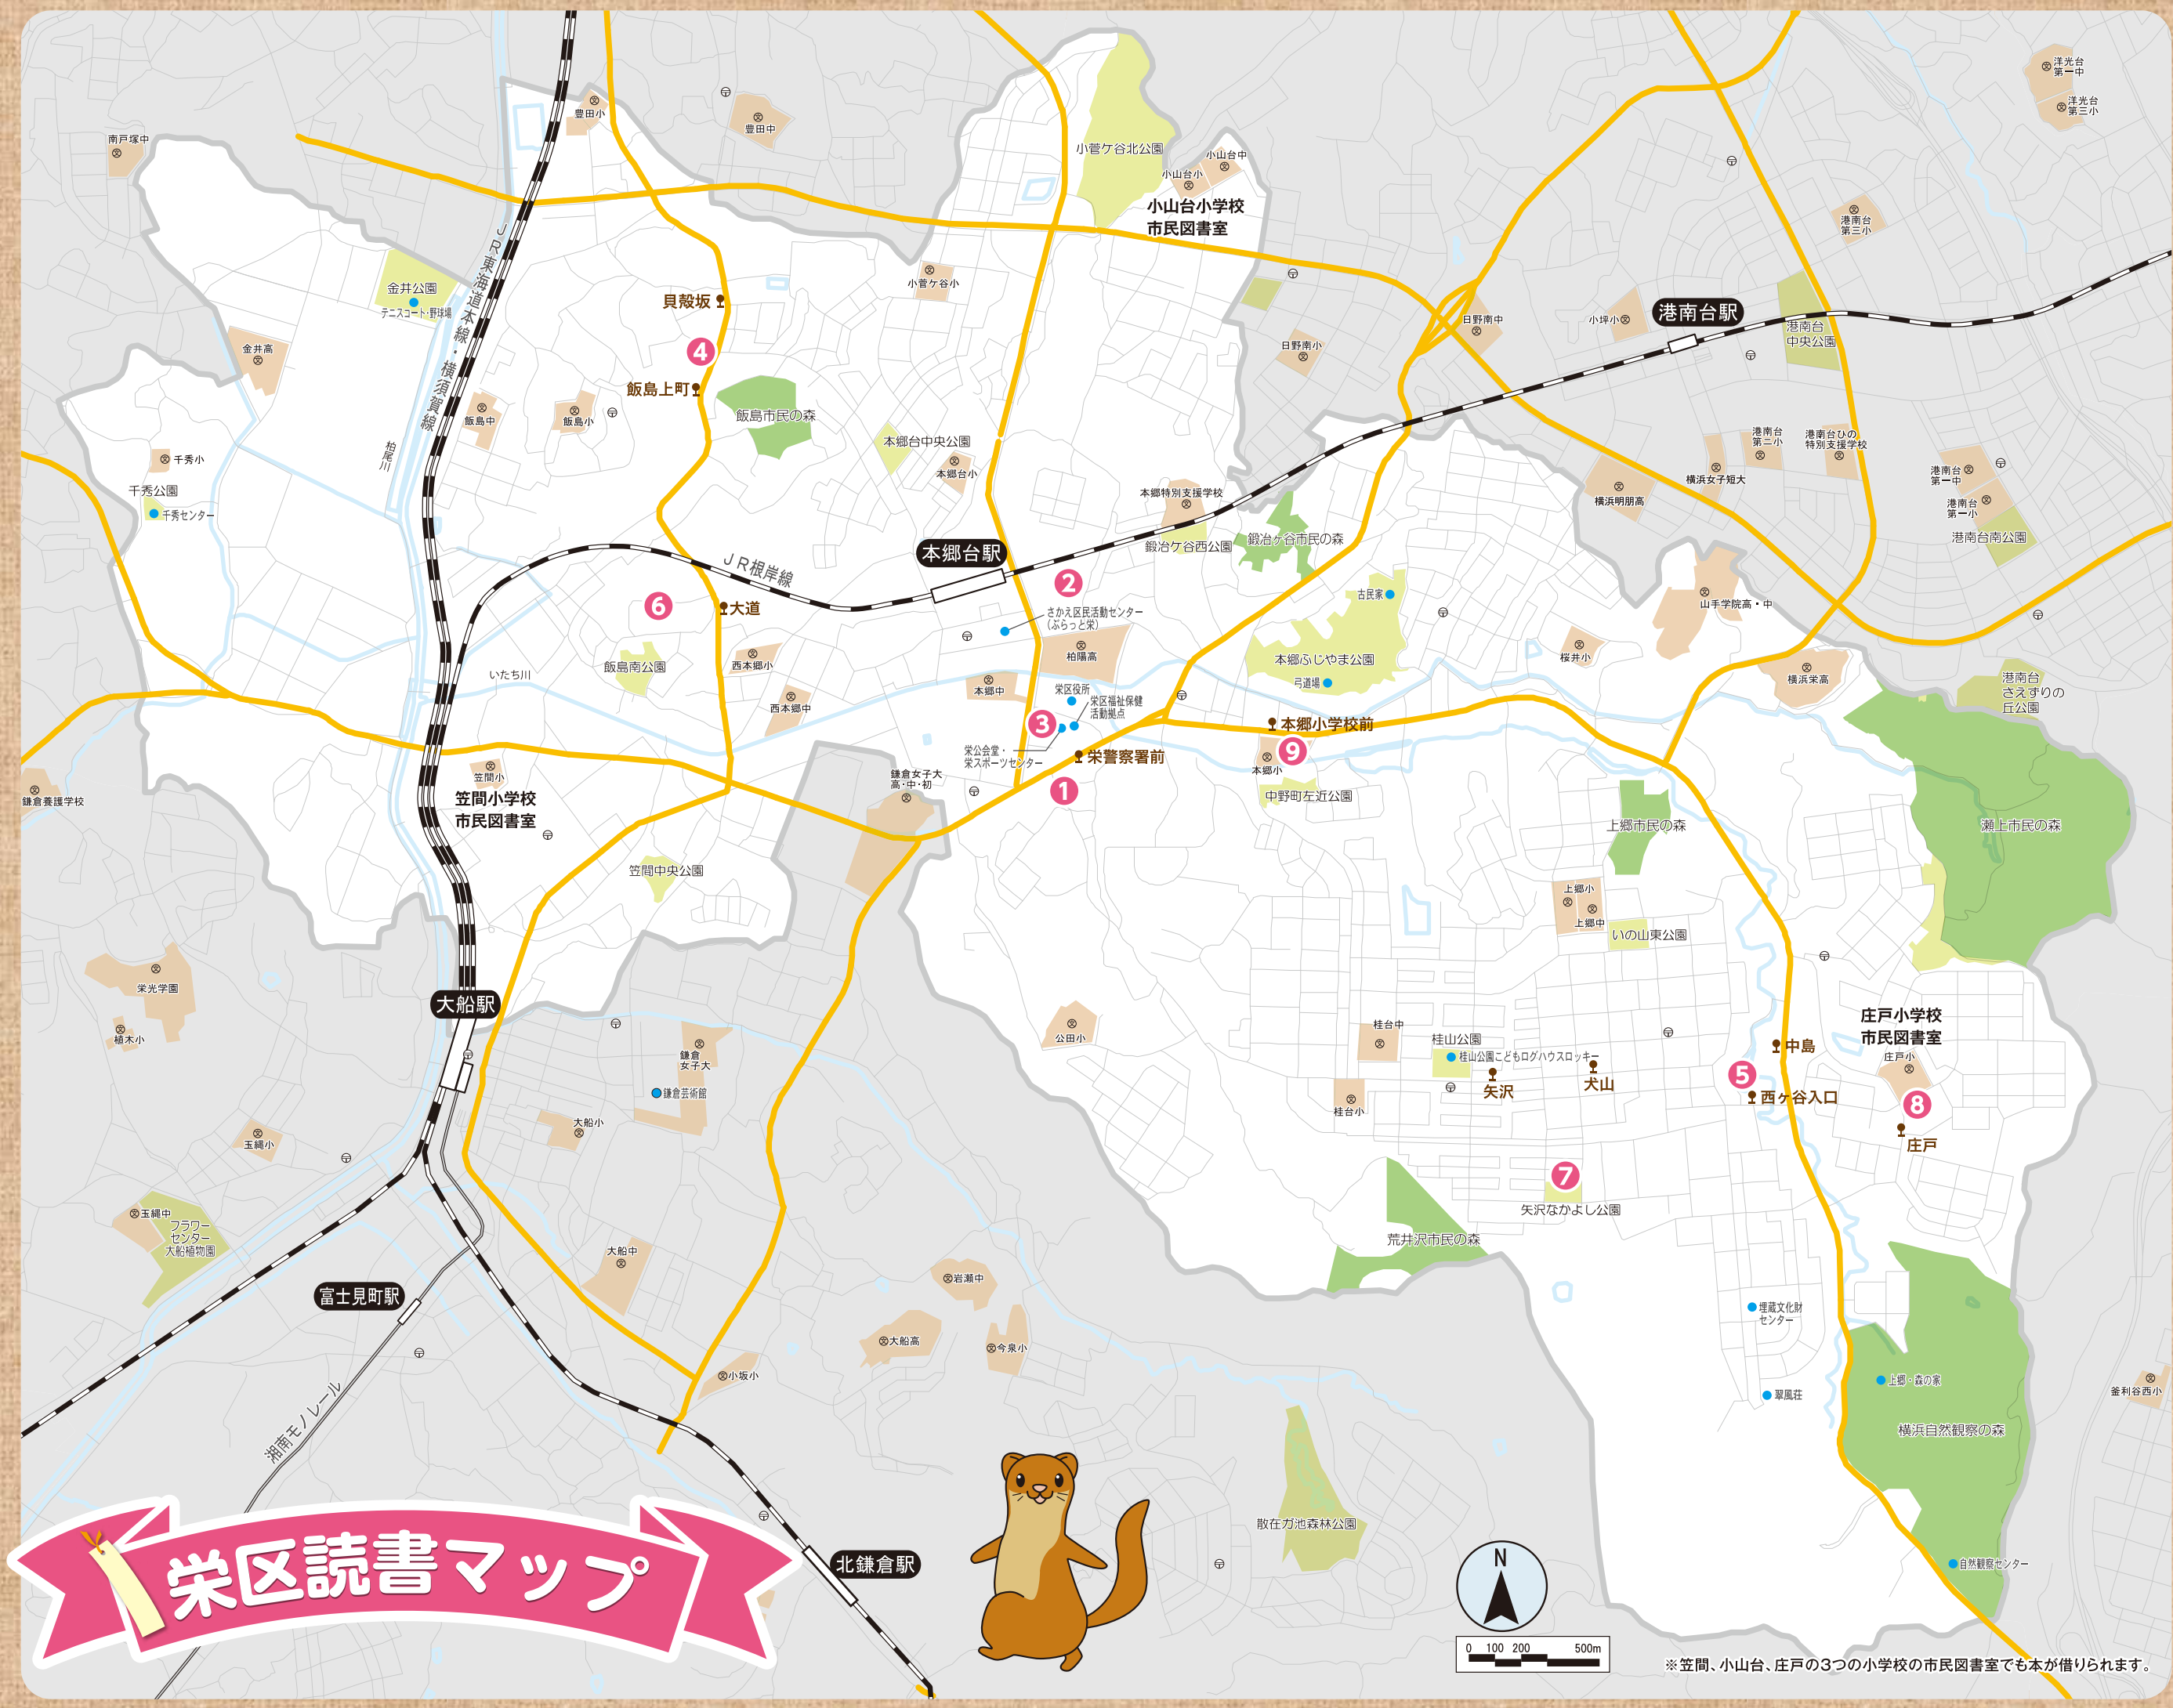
栄区読書マップ

南戸塚中
豊田小
豊田中
小菅ケ谷北公園
小山台中
小山台小
小山台小学校
市民図書室
洋光台第一中
洋光台第三小
港南台第三小
金井公園
テニスコート・野球場
JR東海道本線・横須賀線
貝殻坂
小菅ケ谷小
日野南中
小坪小
港南台駅
港南台中央公園
日野南小
金井高
4
飯島上町
飯島中
飯島小
飯島市民の森
本郷台中央公園
本郷台小
柏尾川
千秀小
千秀公園
千秀センター
港南台第二小
港南台ひの特別支援学校
横浜女子短大
横浜明朋高
港南台第一中
港南台第一小
港南台南公園
本郷特別支援学校
鍛冶ケ谷西公園
鍛冶ケ谷市民の森
本郷台駅
JR根岸線
2
6
大道
さかえ区民活動センター(ぷらっと栄)
古民家
山手学院高・中
柏陽高
本郷ふじやま公園
桜井小
いたち川
飯島南公園
西本郷小
本郷中
弓道場
横浜栄高
港南台さえずりの丘公園
西本郷中
栄区役所
栄区福祉保健活動拠点
3
本郷小学校前
9
栄公会堂・栄スポーツセンター
栄警察署前
本郷小
笠間小
鎌倉女子大高・中・初
1
中野町左近公園
鎌倉養護学校
笠間小学校
市民図書室
上郷市民の森
瀬上市民の森
笠間中央公園
上郷小
上郷中
いの山東公園
栄光学園
大船駅
公田小
桂台中
桂山公園
桂山公園こどもログハウスロッキー
中島
庄戸小学校
市民図書室
庄戸小
植木小
鎌倉女子大
鎌倉芸術館
矢沢
犬山
5
西ケ谷入口
8
庄戸
桂台小
大船小
玉縄小
7
矢沢なかよし公園
玉縄中
フラワーセンター大船植物園
荒井沢市民の森
大船中
岩瀬中
富士見町駅
埋蔵文化財センター
大船高
今泉小
小坂小
上郷・森の家
翠風荘
釜利谷西小
横浜自然観察の森
湘南モノレール
散在ガ池森林公園
北鎌倉駅
自然観察センター
N
0 100 200 500m
※笠間、小山台、庄戸の3つの小学校の市民図書室でも本が借りられます。